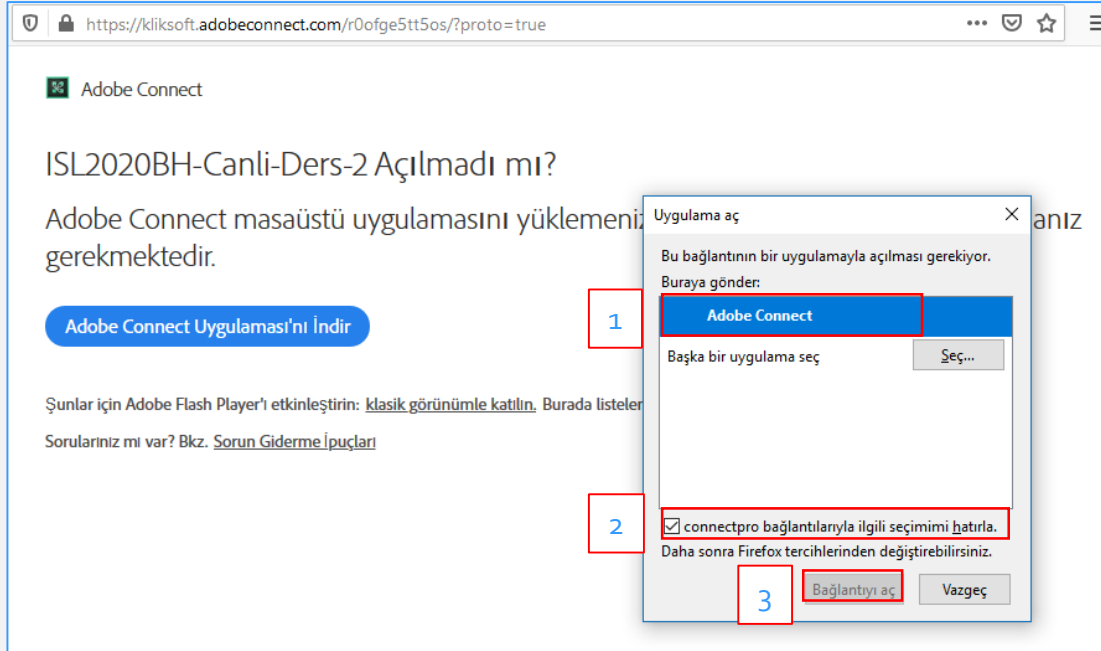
https://kliksoft.adobeconnect.com/r0ofge5tt5os/?proto=true

Adobe Connect

ISL2020BH-Canli-Ders-2 Açılmadı mı?

Adobe Connect masaüstü uygulamasını yüklemeniz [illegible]anız gerekmektedir.

Adobe Connect Uygulaması'nı İndir

Şunlar için Adobe Flash Player'ı etkinleştirin: klasik görünümle katılın. Burada listeler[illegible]

Sorularınız mı var? Bkz. Sorun Giderme İpuçları

Uygulama aç

Bu bağlantının bir uygulamayla açılması gerekiyor.

Buraya gönder:

1

Adobe Connect

Başka bir uygulama seç

Seç...

2

connectpro bağlantılarıyla ilgili seçimimi hatırla.

Daha sonra Firefox tercihlerinden değiştirebilirsiniz.

3

Bağlantıyı aç

Vazgeç